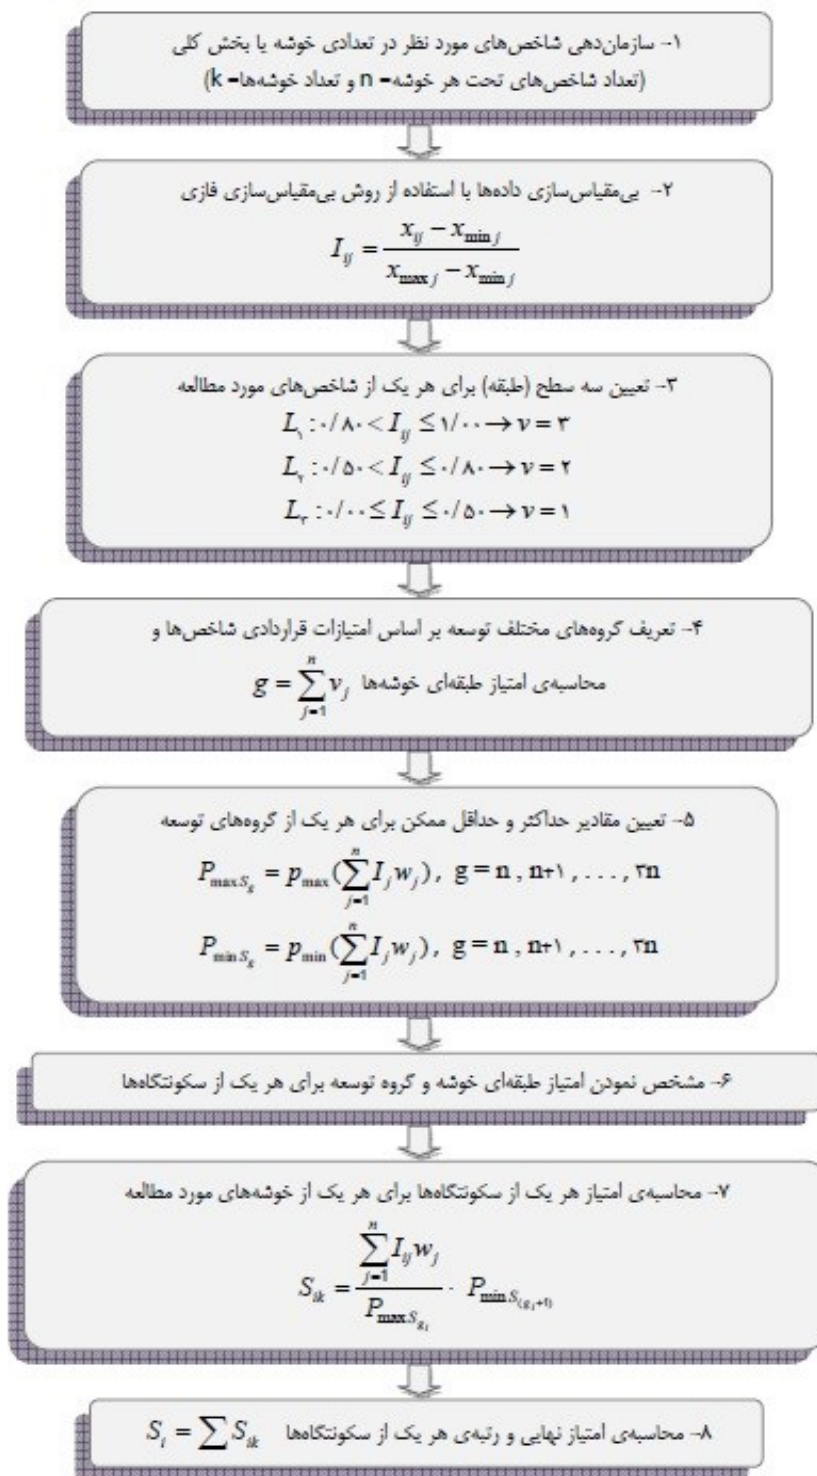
۱- سازمان‌دهی شاخص‌های مورد نظر در تعدادی خوشه یا بخش کلی
(تعداد شاخص‌های تحت هر خوشه= n و تعداد خوشه‌ها= k)

۲- بی‌مقیاس‌سازی داده‌ها با استفاده از روش بی‌مقیاس‌سازی فازی
$I_{ij} = \frac{x_{ij} - x_{\min j}}{x_{\max j} - x_{\min j}}$

۳- تعیین سه سطح (طبقه) برای هر یک از شاخص‌های مورد مطالعه
$L_۱ : ۰/۸۰ < I_{ij} \leq ۱/۰۰ \rightarrow v = ۳$
$L_۲ : ۰/۵۰ < I_{ij} \leq ۰/۸۰ \rightarrow v = ۲$
$L_۳ : ۰/۰۰ \leq I_{ij} \leq ۰/۵۰ \rightarrow v = ۱$

۴- تعریف گروه‌های مختلف توسعه بر اساس امتیازات قراردادی شاخص‌ها و
محاسبه‌ی امتیاز طبقه‌ای خوشه‌ها $g = \sum_{j=1}^{n} v_j$

۵- تعیین مقادیر حداکثر و حداقل ممکن برای هر یک از گروه‌های توسعه
$P_{\max S_g} = p_{\max}(\sum_{j=1}^{n} I_j w_j)$, g = n , n+۱ , . . . , ۳n
$P_{\min S_g} = p_{\min}(\sum_{j=1}^{n} I_j w_j)$, g = n , n+۱ , . . . , ۳n

۶- مشخص نمودن امتیاز طبقه‌ای خوشه و گروه توسعه برای هر یک از سکونتگاه‌ها

۷- محاسبه‌ی امتیاز هر یک از سکونتگاه‌ها برای هر یک از خوشه‌های مورد مطالعه
$S_{ik} = \frac{\sum_{j=1}^{n} I_{ij} w_j}{P_{\max S_{g_i}}} \cdot P_{\min S_{(g_i+1)}}$

۸- محاسبه‌ی امتیاز نهایی و رتبه‌ی هر یک از سکونتگاه‌ها $S_i = \sum S_{ik}$